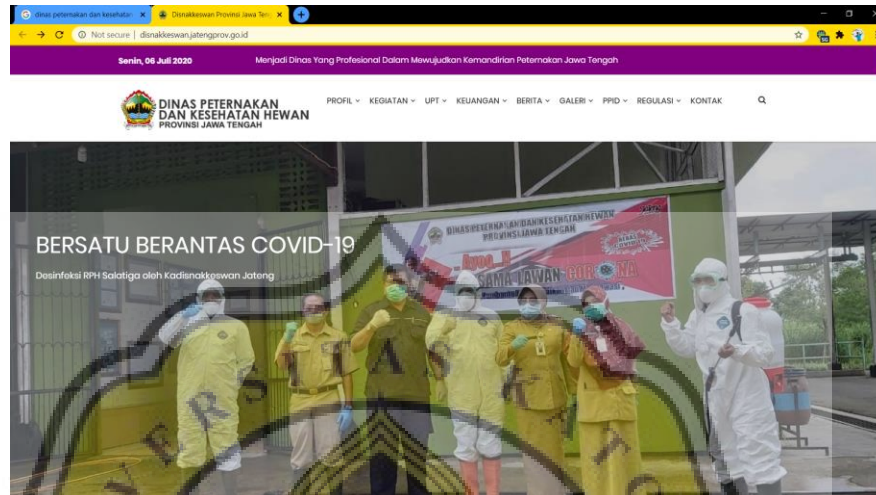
dinas peternakan dan kesehatan ×
Disnakkeswan Provinsi Jawa Teng ×
Not secure | disnakkeswan.jatengprov.go.id

Senin, 06 Juli 2020
Menjadi Dinas Yang Profesional Dalam Mewujudkan Kemandirian Peternakan Jawa Tengah

DINAS PETERNAKAN DAN KESEHATAN HEWAN
PROVINSI JAWA TENGAH

PROFIL KEGIATAN UPT KEUANGAN BERITA GALERI PPID REGULASI KONTAK

BERSATU BERANTAS COVID-19

Desinfeksi RPH Salatiga oleh Kadisnakkeswan Jateng

DINAS PETERNAKAN DAN KESEHATAN HEWAN PROVINSI JAWA TENGAH
Ayo BERSAMA LAWAN CORONA